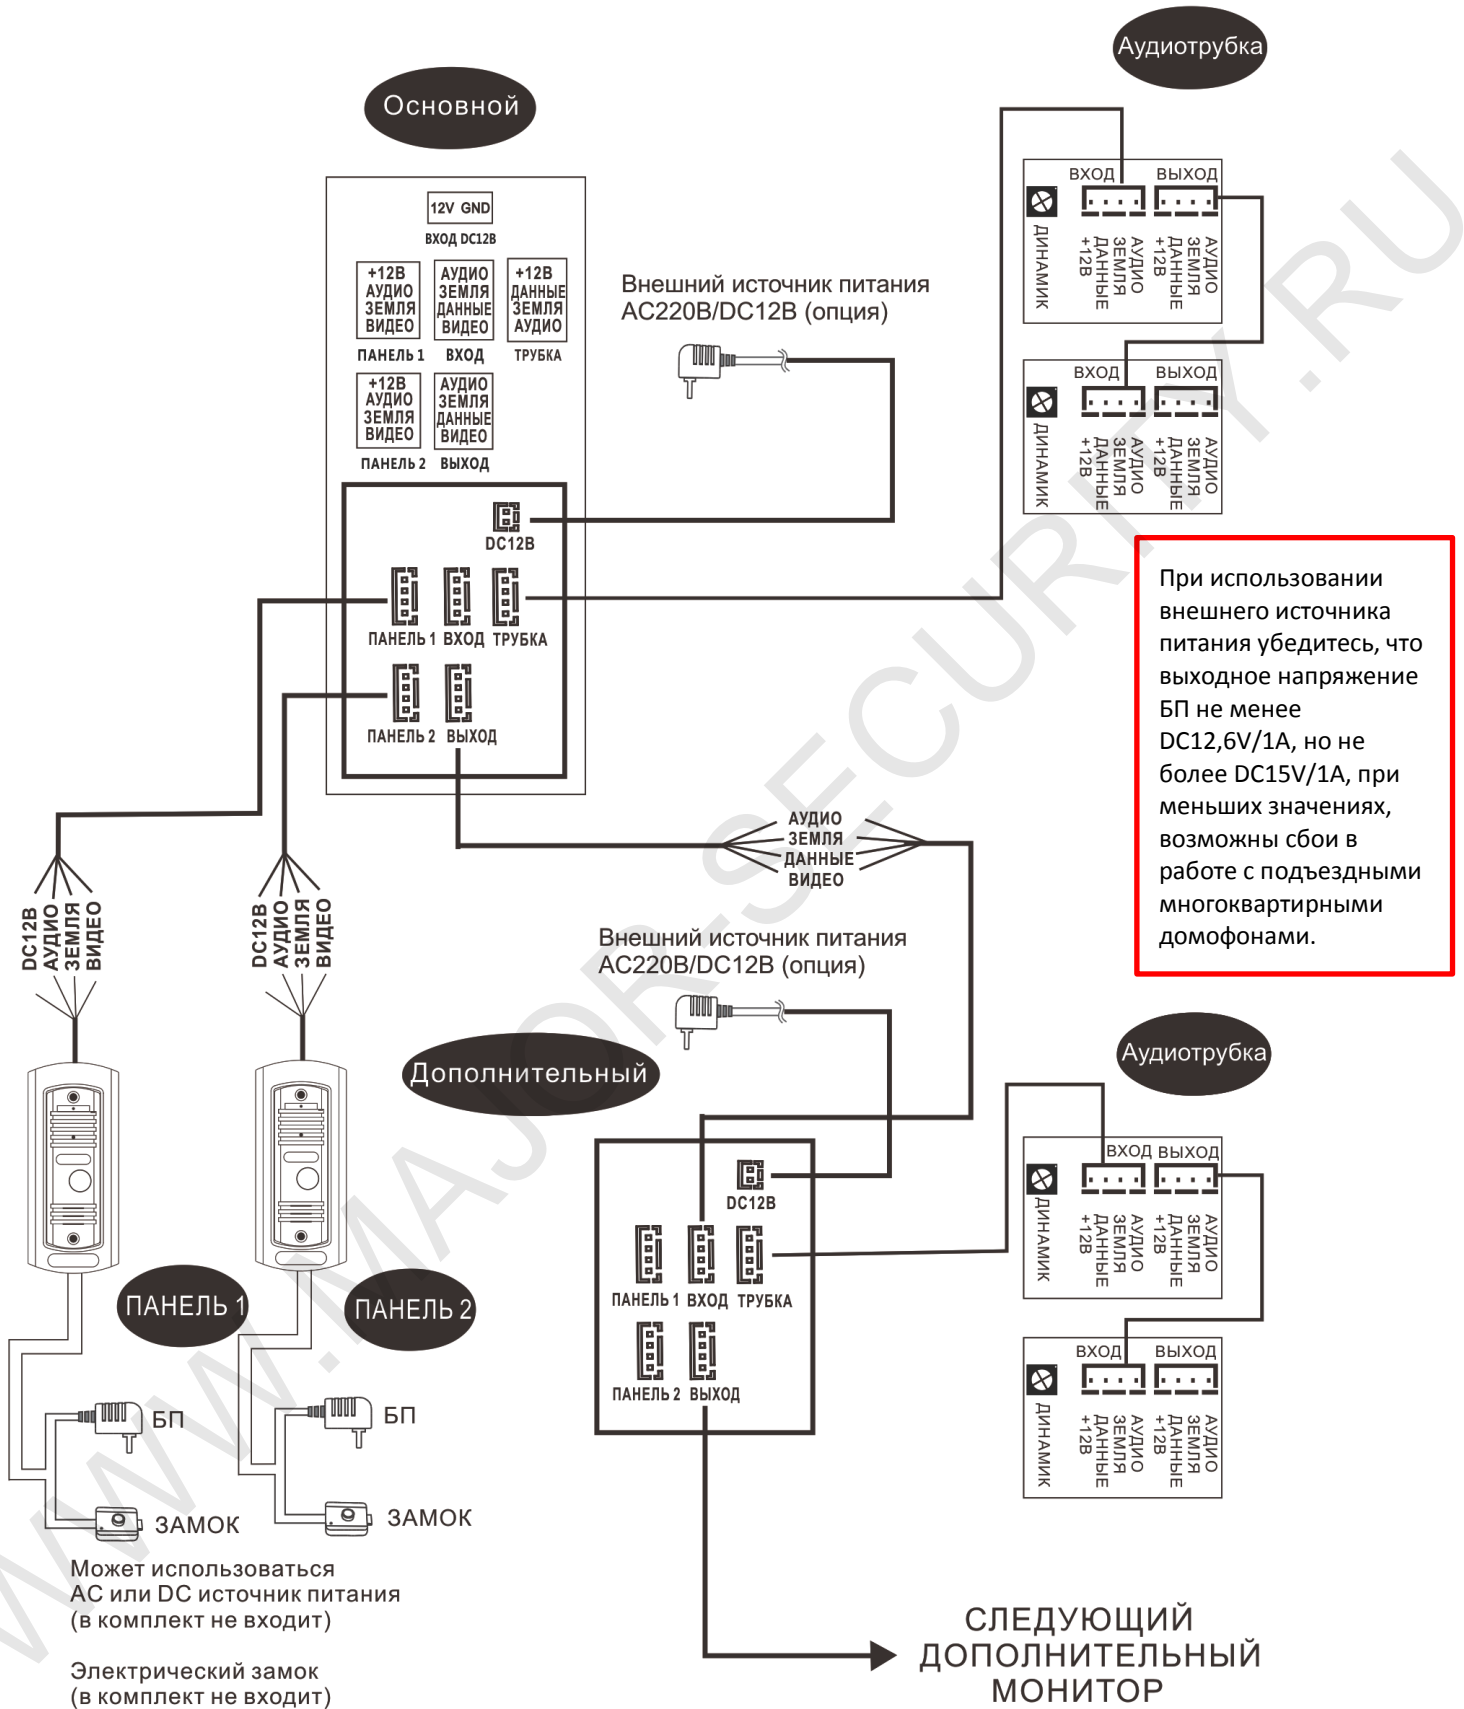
Аудиотрубка

Основной

12V GND
ВХОД DC12В

+12В АУДИО ЗЕМЛЯ ВИДЕО
ПАНЕЛЬ 1

АУДИО ЗЕМЛЯ ДАННЫЕ ВИДЕО
ВХОД

+12В ДАННЫЕ ЗЕМЛЯ АУДИО
ТРУБКА

+12В АУДИО ЗЕМЛЯ ВИДЕО
ПАНЕЛЬ 2

АУДИО ЗЕМЛЯ ДАННЫЕ ВИДЕО
ВЫХОД

Внешний источник питания AC220В/DC12В (опция)

ВХОД ВЫХОД
ДИНАМИК
АУДИО ЗЕМЛЯ ДАННЫЕ +12В
АУДИО ЗЕМЛЯ ДАННЫЕ +12В

ВХОД ВЫХОД
ДИНАМИК
АУДИО ЗЕМЛЯ ДАННЫЕ +12В
АУДИО ЗЕМЛЯ ДАННЫЕ +12В

DC12В
ПАНЕЛЬ 1 ВХОД ТРУБКА
ПАНЕЛЬ 2 ВЫХОД

При использовании внешнего источника питания убедитесь, что выходное напряжение БП не менее DC12,6V/1A, но не более DC15V/1A, при меньших значениях, возможны сбои в работе с подъездными многоквартирными домофонами.

АУДИО
ЗЕМЛЯ
ДАННЫЕ
ВИДЕО

DC12В АУДИО ЗЕМЛЯ ВИДЕО

DC12В АУДИО ЗЕМЛЯ ВИДЕО

Внешний источник питания AC220В/DC12В (опция)

Дополнительный

Аудиотрубка

ВХОД ВЫХОД
ДИНАМИК
АУДИО ЗЕМЛЯ ДАННЫЕ +12В
АУДИО ЗЕМЛЯ ДАННЫЕ +12В

DC12В
ПАНЕЛЬ 1 ВХОД ТРУБКА
ПАНЕЛЬ 2 ВЫХОД

ПАНЕЛЬ 1

ПАНЕЛЬ 2

ВХОД ВЫХОД
ДИНАМИК
АУДИО ЗЕМЛЯ ДАННЫЕ +12В
АУДИО ЗЕМЛЯ ДАННЫЕ +12В

БП
БП

ЗАМОК
ЗАМОК

Может использоваться AC или DC источник питания (в комплект не входит)

Электрический замок (в комплект не входит)

СЛЕДУЮЩИЙ ДОПОЛНИТЕЛЬНЫЙ МОНИТОР

WWW.MAJOR-SECURITY.RU